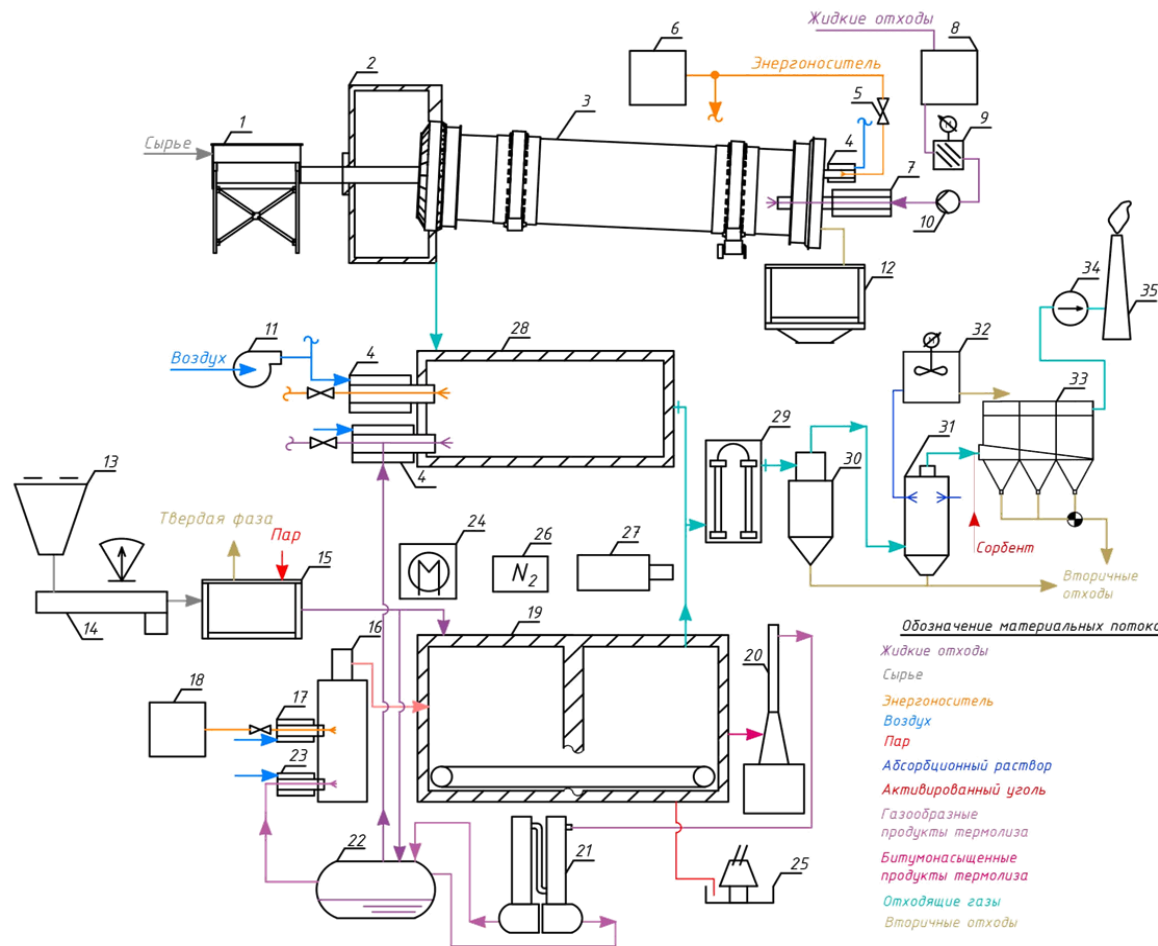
Жидкие отходы
8
6
Энергоноситель
3
5
2
1
Сырье
4
9
7
10
12
34
35
11
28
32
Воздух
4
33
4
29
31
13
30
Твердая фаза
Пар
15
24
26
$N_2$
27
Сорбент
14
Вторичные отходы
19
Обозначение материальных потоков
16
20
Жидкие отходы
Сырье
18
17
Энергоноситель
Воздух
Пар
23
Абсорбционный раствор
Активированный уголь
Газообразные продукты термолиза
22
21
Битумонасыщенные продукты термолиза
25
Отходящие газы
Вторичные отходы